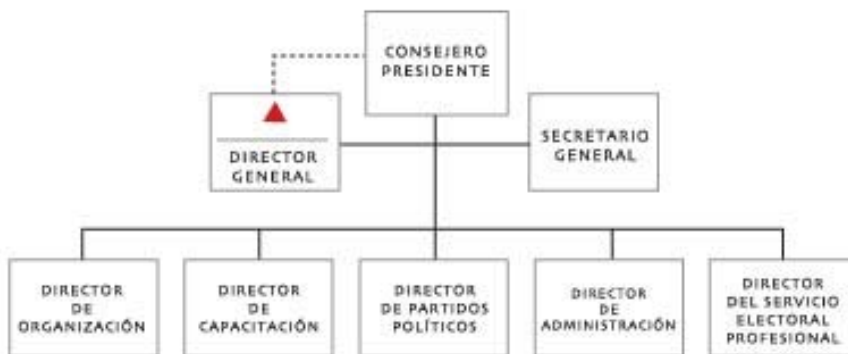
CONSEJERO PRESIDENTE

DIRECTOR GENERAL

SECRETARIO GENERAL

DIRECTOR DE ORGANIZACIÓN

DIRECTOR DE CAPACITACIÓN

DIRECTOR DE PARTIDOS POLÍTICOS

DIRECTOR DE ADMINISTRACIÓN

DIRECTOR DEL SERVICIO ELECTORAL PROFESIONAL